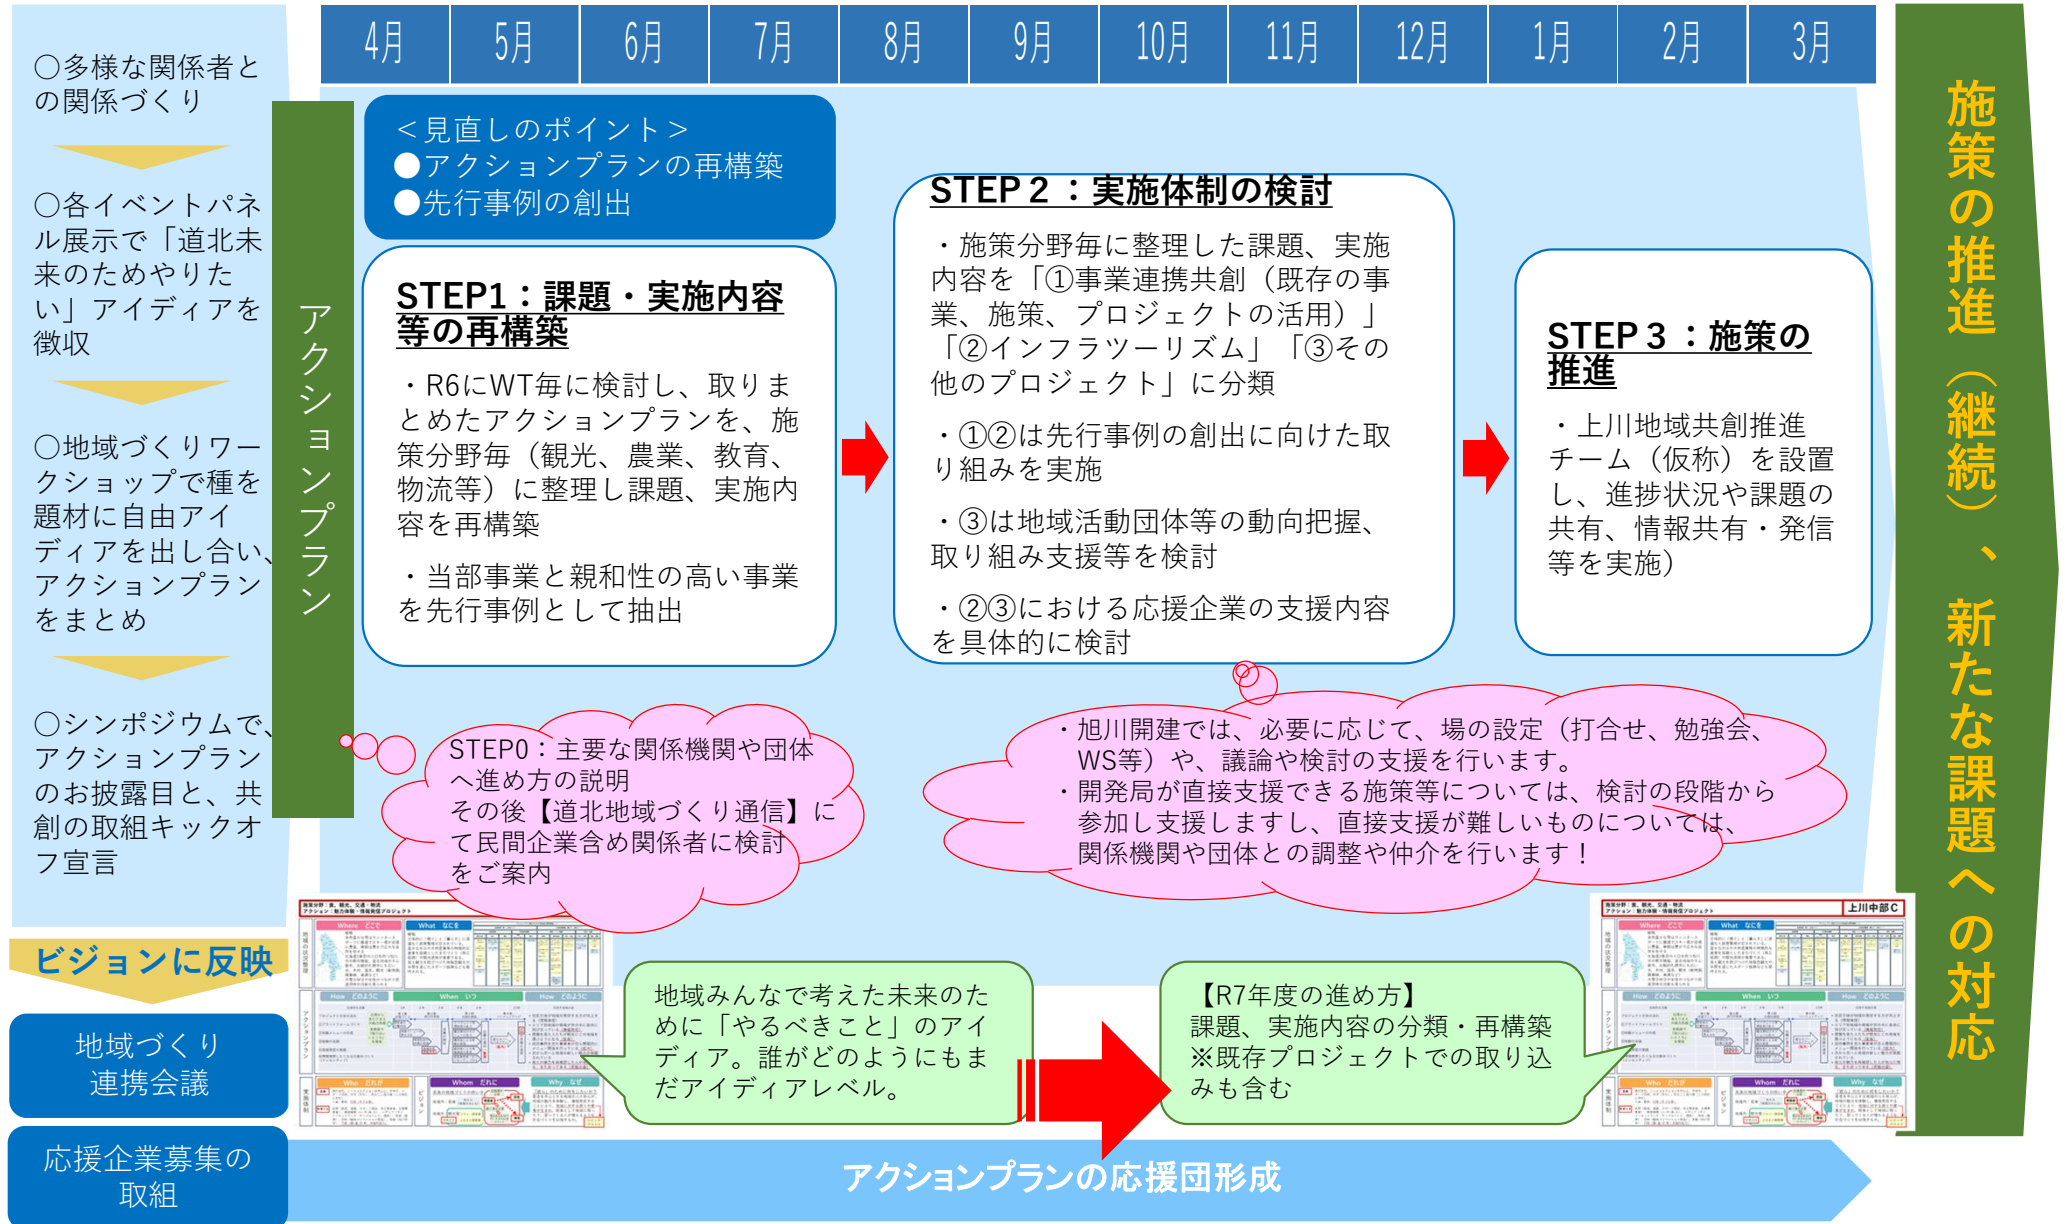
○多様な関係者との関係づくり

○各イベントパネル展示で「道北未来のためやりたい」アイディアを徴収

○地域づくりワークショップで種を題材に自由アイディアを出し合い、アクションプランをまとめ

○シンポジウムで、アクションプランのお披露目と、共創の取組キックオフ宣言

ビジョンに反映

地域づくり連携会議

応援企業募集の取組

アクションプラン

| 4月 | 5月 | 6月 | 7月 | 8月 | 9月 | 10月 | 11月 | 12月 | 1月 | 2月 | 3月 |
|---|---|---|---|---|---|---|---|---|---|---|---|

＜見直しのポイント＞
●アクションプランの再構築
●先行事例の創出

STEP1：課題・実施内容等の再構築

・R6にWT毎に検討し、取りまとめたアクションプランを、施策分野毎（観光、農業、教育、物流等）に整理し課題、実施内容を再構築

・当部事業と親和性の高い事業を先行事例として抽出

STEP２：実施体制の検討

・施策分野毎に整理した課題、実施内容を「①事業連携共創（既存の事業、施策、プロジェクトの活用）」「②インフラツーリズム」「③その他のプロジェクト」に分類

・①②は先行事例の創出に向けた取り組みを実施

・③は地域活動団体等の動向把握、取り組み支援等を検討

・②③における応援企業の支援内容を具体的に検討

STEP３：施策の推進

・上川地域共創推進チーム（仮称）を設置し、進捗状況や課題の共有、情報共有・発信等を実施）

STEP0：主要な関係機関や団体へ進め方の説明
その後【道北地域づくり通信】にて民間企業含め関係者に検討をご案内

・旭川開建では、必要に応じて、場の設定（打合せ、勉強会、WS等）や、議論や検討の支援を行います。
・開発局が直接支援できる施策等については、検討の段階から参加し支援しますし、直接支援が難しいものについては、関係機関や団体との調整や仲介を行います！

地域みんなで考えた未来のために「やるべきこと」のアイディア。誰がどのようにもまだアイディアレベル。

【R7年度の進め方】
課題、実施内容の分類・再構築
※既存プロジェクトでの取り込みも含む

上川中部C

アクションプランの応援団形成

施策の推進（継続）、新たな課題への対応